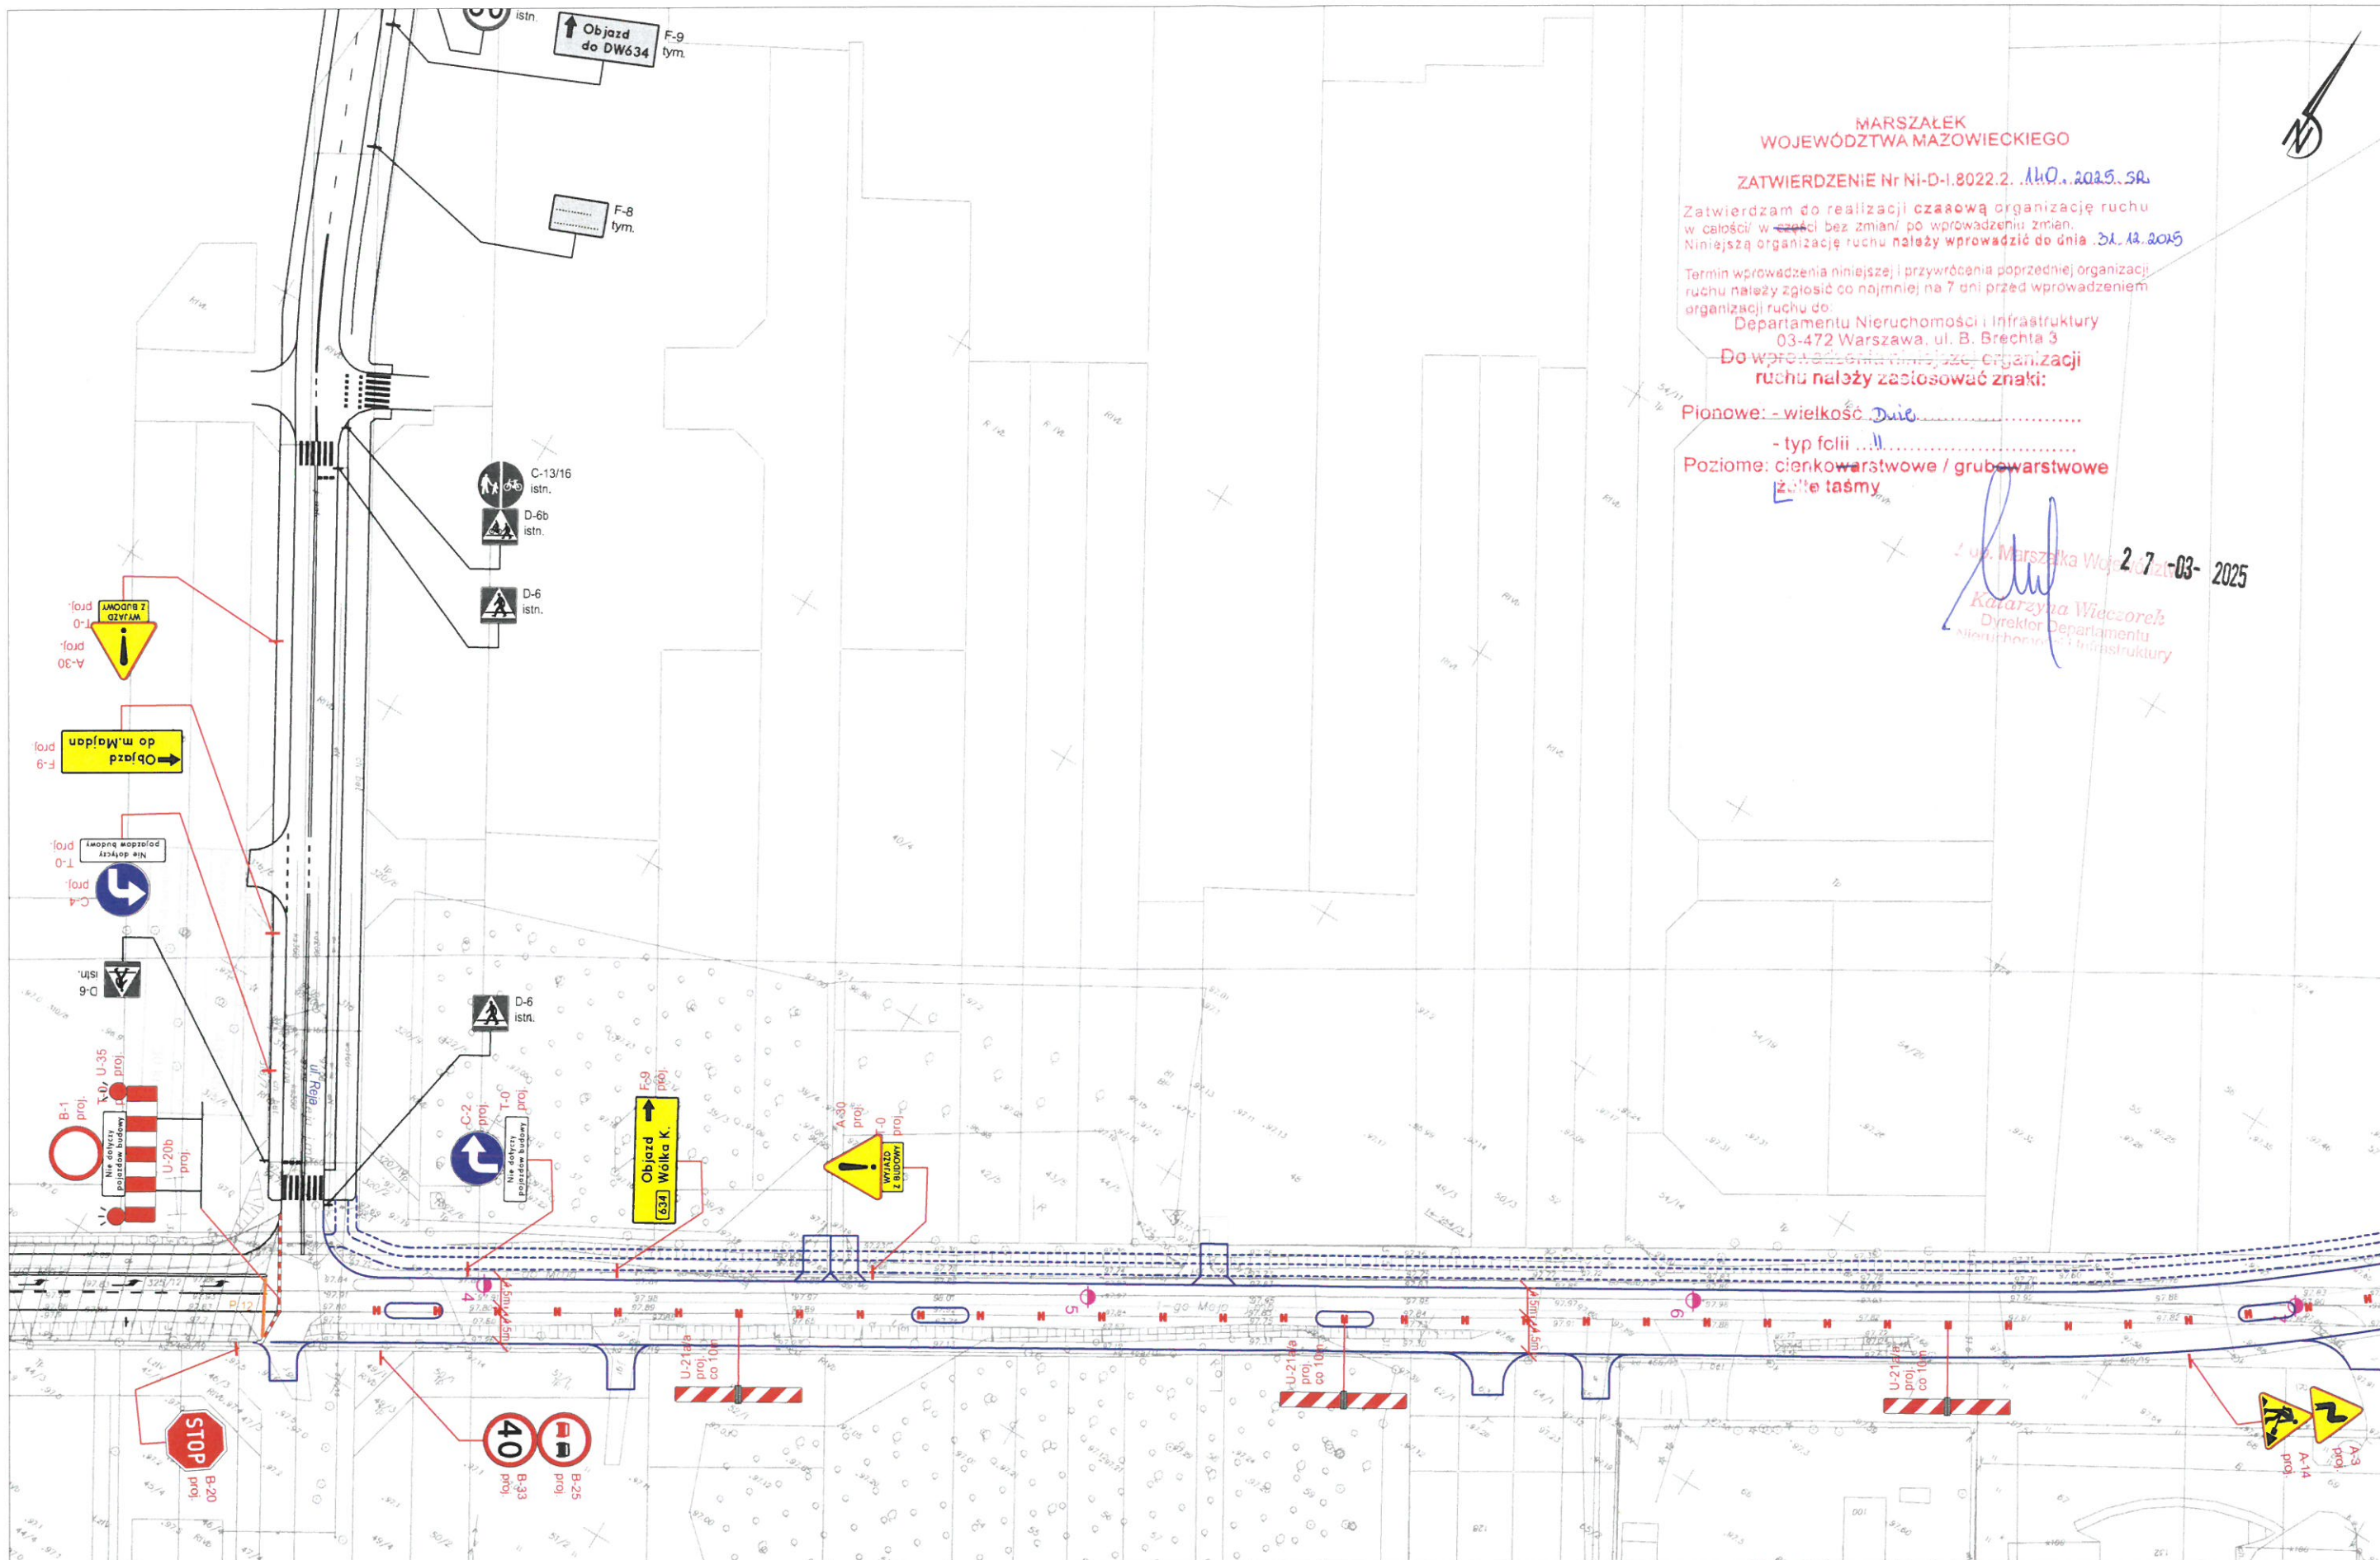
istn.

Objazd do DW634
F-9 tym.

F-8 tym.

MARSZAŁEK
WOJEWÓDZTWA MAZOWIECKIEGO

ZATWIERDZENIE Nr NI-D-I.8022.2. 140. 2025. SR

Zatwierdzam do realizacji czasową organizację ruchu w całości/ w części bez zmian/ po wprowadzeniu zmian.
Niniejszą organizację ruchu należy wprowadzić do dnia 31.12.2025

Termin wprowadzenia niniejszej i przywrócenia poprzedniej organizacji ruchu należy zgłosić co najmniej na 7 dni przed wprowadzeniem organizacji ruchu do:
Departamentu Nieruchomości i Infrastruktury
03-472 Warszawa, ul. B. Brechta 3

Do wprowadzenia niniejszej organizacji ruchu należy zastosować znaki:

Pionowe: - wielkość Duże
- typ folii II
Poziome: cienkowarstwowe / grubowarstwowe
żółte taśmy

z up. Marszałka Województwa
2 7 -03- 2025
Katarzyna Wieczorek
Dyrektor Departamentu
Nieruchomości i Infrastruktury

C-13/16 istn.
D-6b istn.
D-6 istn.

WYJAZD Z BUDOWY
T-0 proj.
A-30 proj.

Objazd do m.Majdan
F-9 proj.

Nie dotyczy pojazdów budowy
T-0 proj.
C-4 proj.

D-6 istn.

D-6 istn.

ul. Reja

B-1 proj.
T-0 proj.
U-35 proj.
Nie dotyczy pojazdów budowy
U-20b proj.

C-2 proj.
T-0 proj.
Nie dotyczy pojazdów budowy

F-9 proj.
Objazd Wólka K. 634

A-30 proj.
T-0 proj.
WYJAZD Z BUDOWY

4
5
6

1-go Maja

U-21a/b proj. co 10m
U-21a/b proj. co 10m
U-21a/b proj. co 10m

STOP
B-20 proj.

40
B-33 proj.
B-25 proj.

A-14 proj.
A-3 proj.